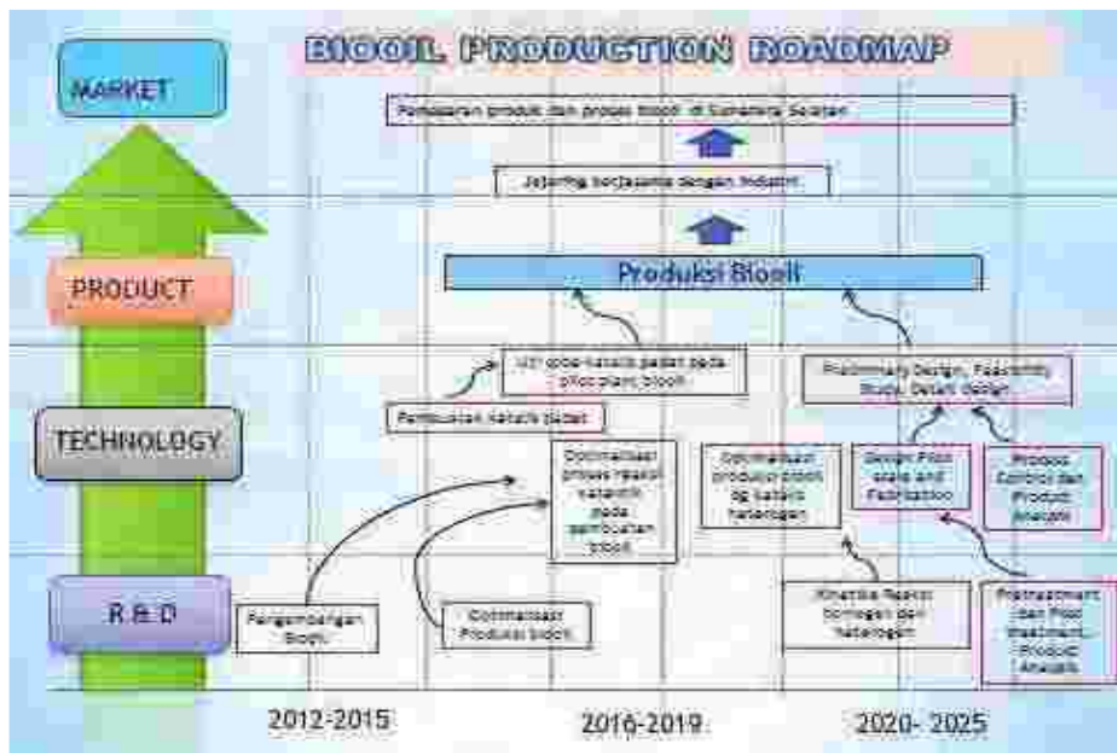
BIOOIL PRODUCTION ROADMAP

MARKET

PRODUCT

TECHNOLOGY

R & D

Pemasaran produk dan proses biooil di Sumatera Selatan

Jejaring kerjasama dengan industri

Produksi Biooil

Uji coba katalis padat pada pilot plant biooil

Pembuatan katalis padat

Preliminary Design, Feasibility Study, Detail design

Optimalisasi proses reaksi katalitik pada pembuatan biooil

Optimalisasi produksi biooil dg katalis heterogen

Design Pilot scale and Fabrication

Process Control dan Product Analysis

Pengembangan Biooil

Optimalisasi Produksi biooil

Kinetika Reaksi homogen dan heterogen

Pretreatment dan Post treatment, Product Analysis

2012-2015

2016-2019

2020- 2025